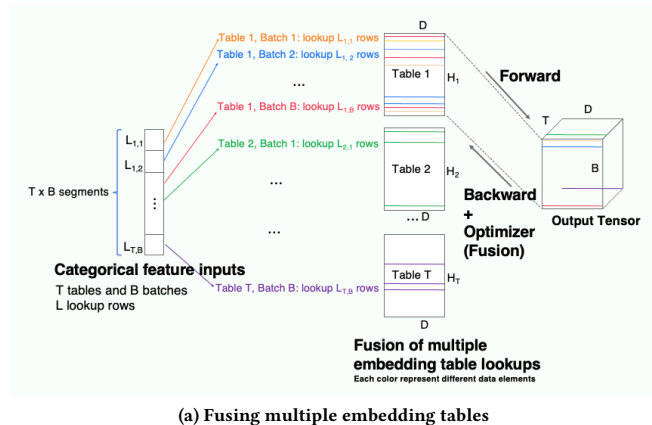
Table 1, Batch 1: lookup $L_{1,1}$ rows
Table 1, Batch 2: lookup $L_{1,2}$ rows
...
Table 1, Batch B: lookup $L_{1,B}$ rows
Table 2, Batch 1: lookup $L_{2,1}$ rows
...
...
Table T, Batch B: lookup $L_{T,B}$ rows

D
Table 1
$H_1$
Table 2
$H_2$
... D
Table T
$H_T$
D

$L_{1,1}$
$L_{1,2}$
⋮
$L_{T,B}$

T x B segments

Categorical feature inputs
T tables and B batches
L lookup rows

Forward
Backward + Optimizer (Fusion)

T
D
B
Output Tensor

Fusion of multiple embedding table lookups
Each color represent different data elements

(a) Fusing multiple embedding tables